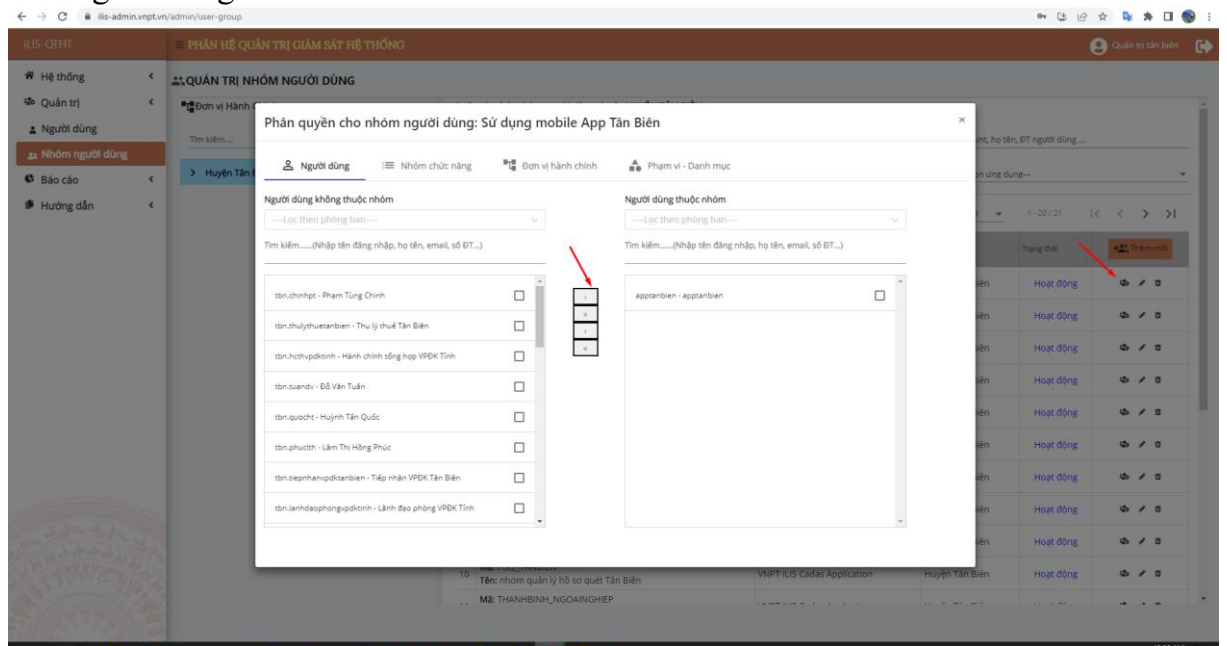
ilis-admin.vnpt.vn/admin/user-group

ILIS-QTHT

PHÂN HỆ QUẢN TRỊ GIÁM SÁT HỆ THỐNG

Quản trị tân biên

Hệ thống
Quản trị
Người dùng
Nhóm người dùng
Báo cáo
Hướng dẫn

QUẢN TRỊ NHÓM NGƯỜI DÙNG

Đơn vị Hành

Tìm kiếm...

> Huyện Tân

nt, họ tên, ĐT người dùng ...

ơn ứng dụng--

1 - 20 / 21

Trạng thái

Thêm mới

Hoạt động
Hoạt động
Hoạt động
Hoạt động
Hoạt động
Hoạt động
Hoạt động
Hoạt động
Hoạt động
Hoạt động

10 Mã: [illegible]
Tên: nhóm quản lý hồ sơ quét Tân Biên
VNPT ILIS Cadas Application
Huyện Tân Biên

Mã: THANHBINH_NGOAINGHIEP

Phân quyền cho nhóm người dùng: Sử dụng mobile App Tân Biên

×

Người dùng
Nhóm chức năng
Đơn vị hành chính
Phạm vi - Danh mục

Người dùng không thuộc nhóm

----Lọc theo phòng ban----

Tìm kiếm......(Nhập tên đăng nhập, họ tên, email, số ĐT...)

tbn.chinhpt - Phạm Tùng Chinh
tbn.thulythuetanbien - Thụ lý thuế Tân Biên
tbn.hcthvpdktinh - Hành chính tổng hợp VPĐK Tỉnh
tbn.tuandv - Đỗ Văn Tuấn
tbn.quocht - Huỳnh Tấn Quốc
tbn.phuclth - Lâm Thị Hồng Phúc
tbn.tiepnhanvpdktanbien - Tiếp nhận VPĐK Tân Biên
tbn.lanhdaophongvpdktinh - Lãnh đạo phòng VPĐK Tỉnh

›
»
‹
«

Người dùng thuộc nhóm

----Lọc theo phòng ban----

Tìm kiếm......(Nhập tên đăng nhập, họ tên, email, số ĐT...)

apptanbien - apptanbien